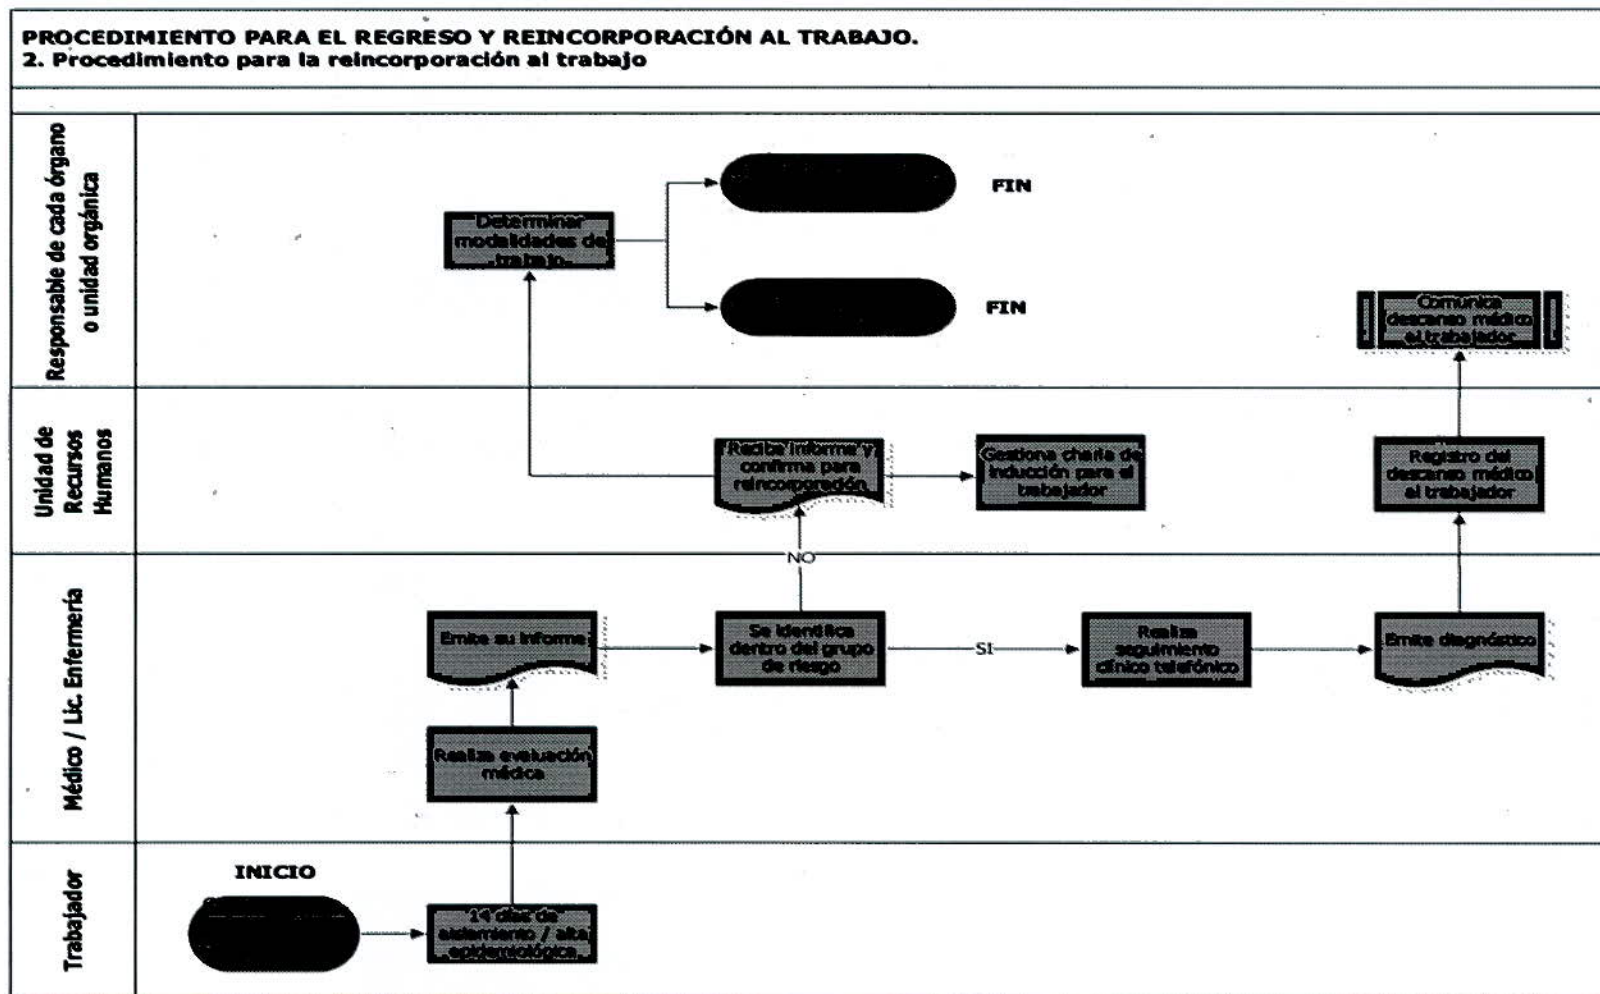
PROCEDIMIENTO PARA EL REGRESO Y REINCORPORACIÓN AL TRABAJO.
2. Procedimiento para la reincorporación al trabajo

Responsable de cada órgano o unidad orgánica

Determinar modalidades de trabajo

FIN

FIN

Comunica descanso médico al trabajador

Unidad de Recursos Humanos

Recibe informe y confirma para reincorporación

Gestiona charla de inducción para el trabajador

Registro del descanso médico al trabajador

NO

Médico / Lic. Enfermería

Emite su informe

Se identifica dentro del grupo de riesgo

SI

Realiza seguimiento clínico telefónico

Emite diagnóstico

Realiza evaluación médica

Trabajador

INICIO

14 días de aislamiento / alta epidemiológica